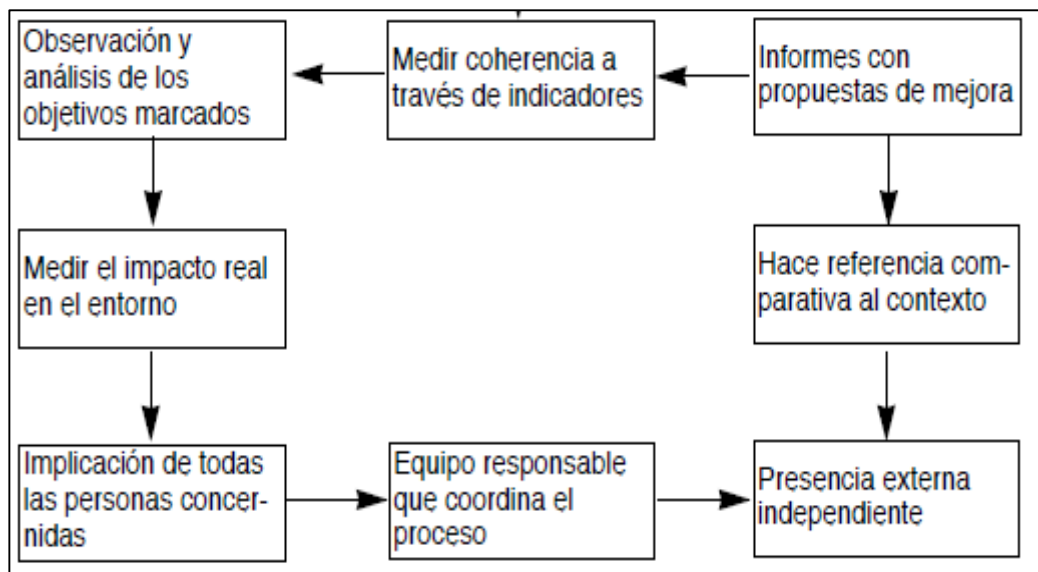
Observación y análisis de los objetivos marcados

Medir coherencia a través de indicadores

Informes con propuestas de mejora

Medir el impacto real en el entorno

Hace referencia comparativa al contexto

Implicación de todas las personas concernidas

Equipo responsable que coordina el proceso

Presencia externa independiente